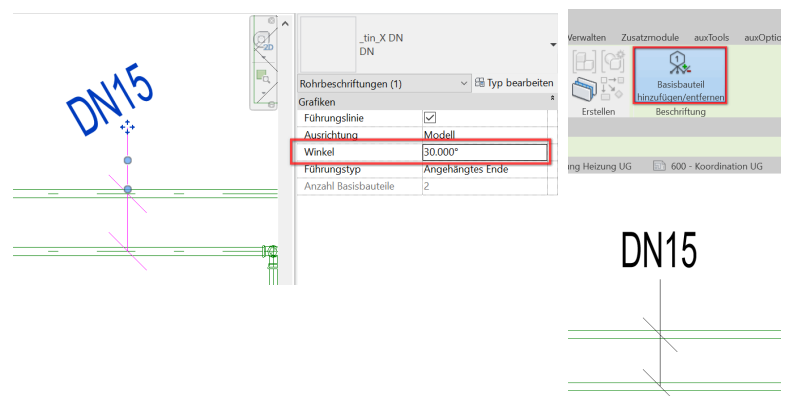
DN15

_tin_X DN
DN

Rohrbeschriftungen (1)
Typ bearbeiten

Grafiken

| | |
|---|---|
| Führungslinie | ✓ |
| Ausrichtung | Modell |
| Winkel | 30.000° |
| Führungstyp | Angehängtes Ende |
| Anzahl Basisbauteile | 2 |

Verwalten Zusatzmodule auxTools auxOptio

Basisbauteil hinzufügen/entfernen

Erstellen Beschriftung

Heizung UG 600 - Koordination UG

DN15